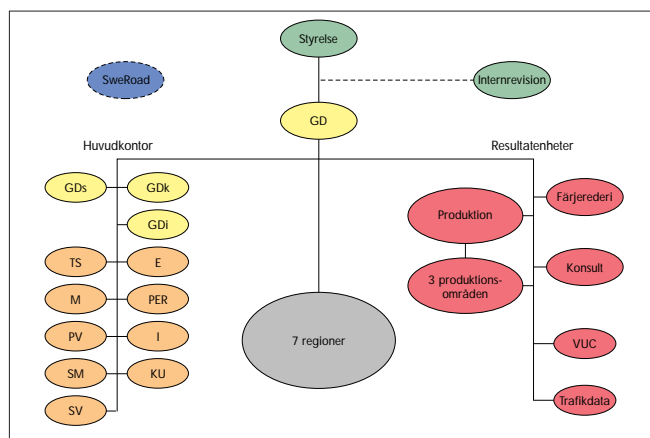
Styrelse

SweRoad

Internrevision

GD

Huvudkontor

Resultatenheter

GDs

GDk

GDi

TS

E

M

PER

PV

I

SM

KU

SV

7 regioner

Produktion

3 produktionsområden

Färjerederi

Konsult

VUC

Trafikdata